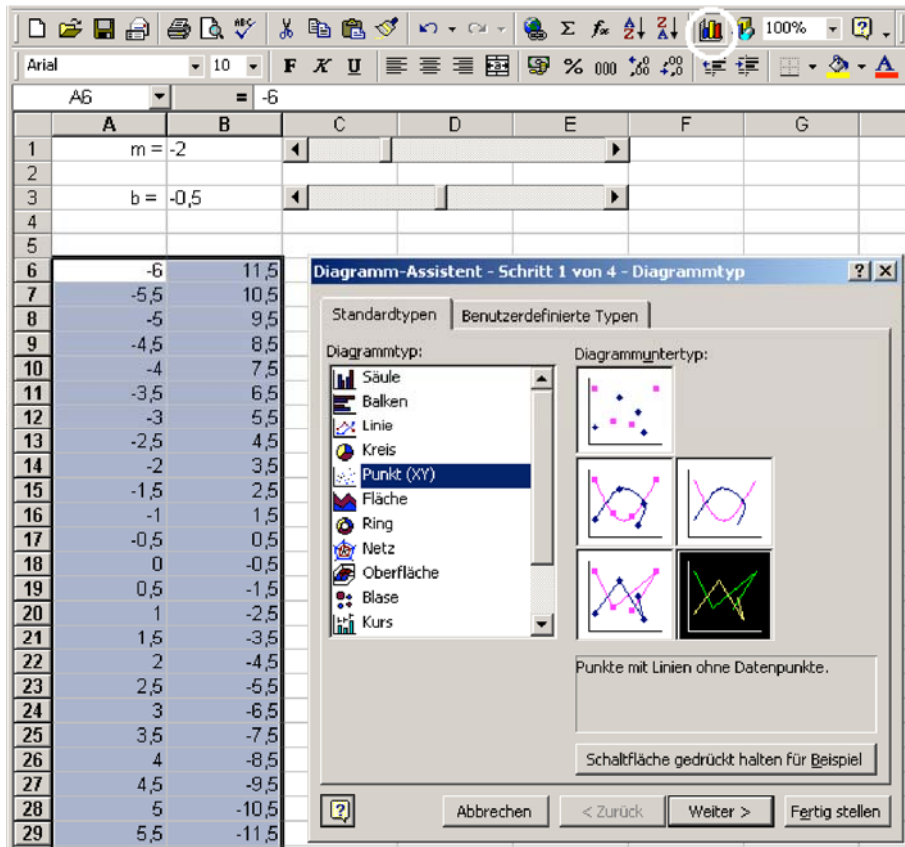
100%

Arial 10 F K U % 000

A6 = -6

| | A | B | C | D | E | F | G |
|---|---|---|---|---|---|---|---|
| 1 | m = | -2 | | | | | |
| 2 | | | | | | | |
| 3 | b = | -0,5 | | | | | |
| 4 | | | | | | | |
| 5 | | | | | | | |
| 6 | -6 | 11,5 | | | | | |
| 7 | -5,5 | 10,5 | | | | | |
| 8 | -5 | 9,5 | | | | | |
| 9 | -4,5 | 8,5 | | | | | |
| 10 | -4 | 7,5 | | | | | |
| 11 | -3,5 | 6,5 | | | | | |
| 12 | -3 | 5,5 | | | | | |
| 13 | -2,5 | 4,5 | | | | | |
| 14 | -2 | 3,5 | | | | | |
| 15 | -1,5 | 2,5 | | | | | |
| 16 | -1 | 1,5 | | | | | |
| 17 | -0,5 | 0,5 | | | | | |
| 18 | 0 | -0,5 | | | | | |
| 19 | 0,5 | -1,5 | | | | | |
| 20 | 1 | -2,5 | | | | | |
| 21 | 1,5 | -3,5 | | | | | |
| 22 | 2 | -4,5 | | | | | |
| 23 | 2,5 | -5,5 | | | | | |
| 24 | 3 | -6,5 | | | | | |
| 25 | 3,5 | -7,5 | | | | | |
| 26 | 4 | -8,5 | | | | | |
| 27 | 4,5 | -9,5 | | | | | |
| 28 | 5 | -10,5 | | | | | |
| 29 | 5,5 | -11,5 | | | | | |

Diagramm-Assistent - Schritt 1 von 4 - Diagrammtyp ? X

Standardtypen Benutzerdefinierte Typen

Diagrammtyp:
Säule
Balken
Linie
Kreis
Punkt (XY)
Fläche
Ring
Netz
Oberfläche
Blase
Kurs

Diagrammuntertyp:

Punkte mit Linien ohne Datenpunkte.

Schaltfläche gedrückt halten für Beispiel

Abbrechen < Zurück Weiter > Fertig stellen